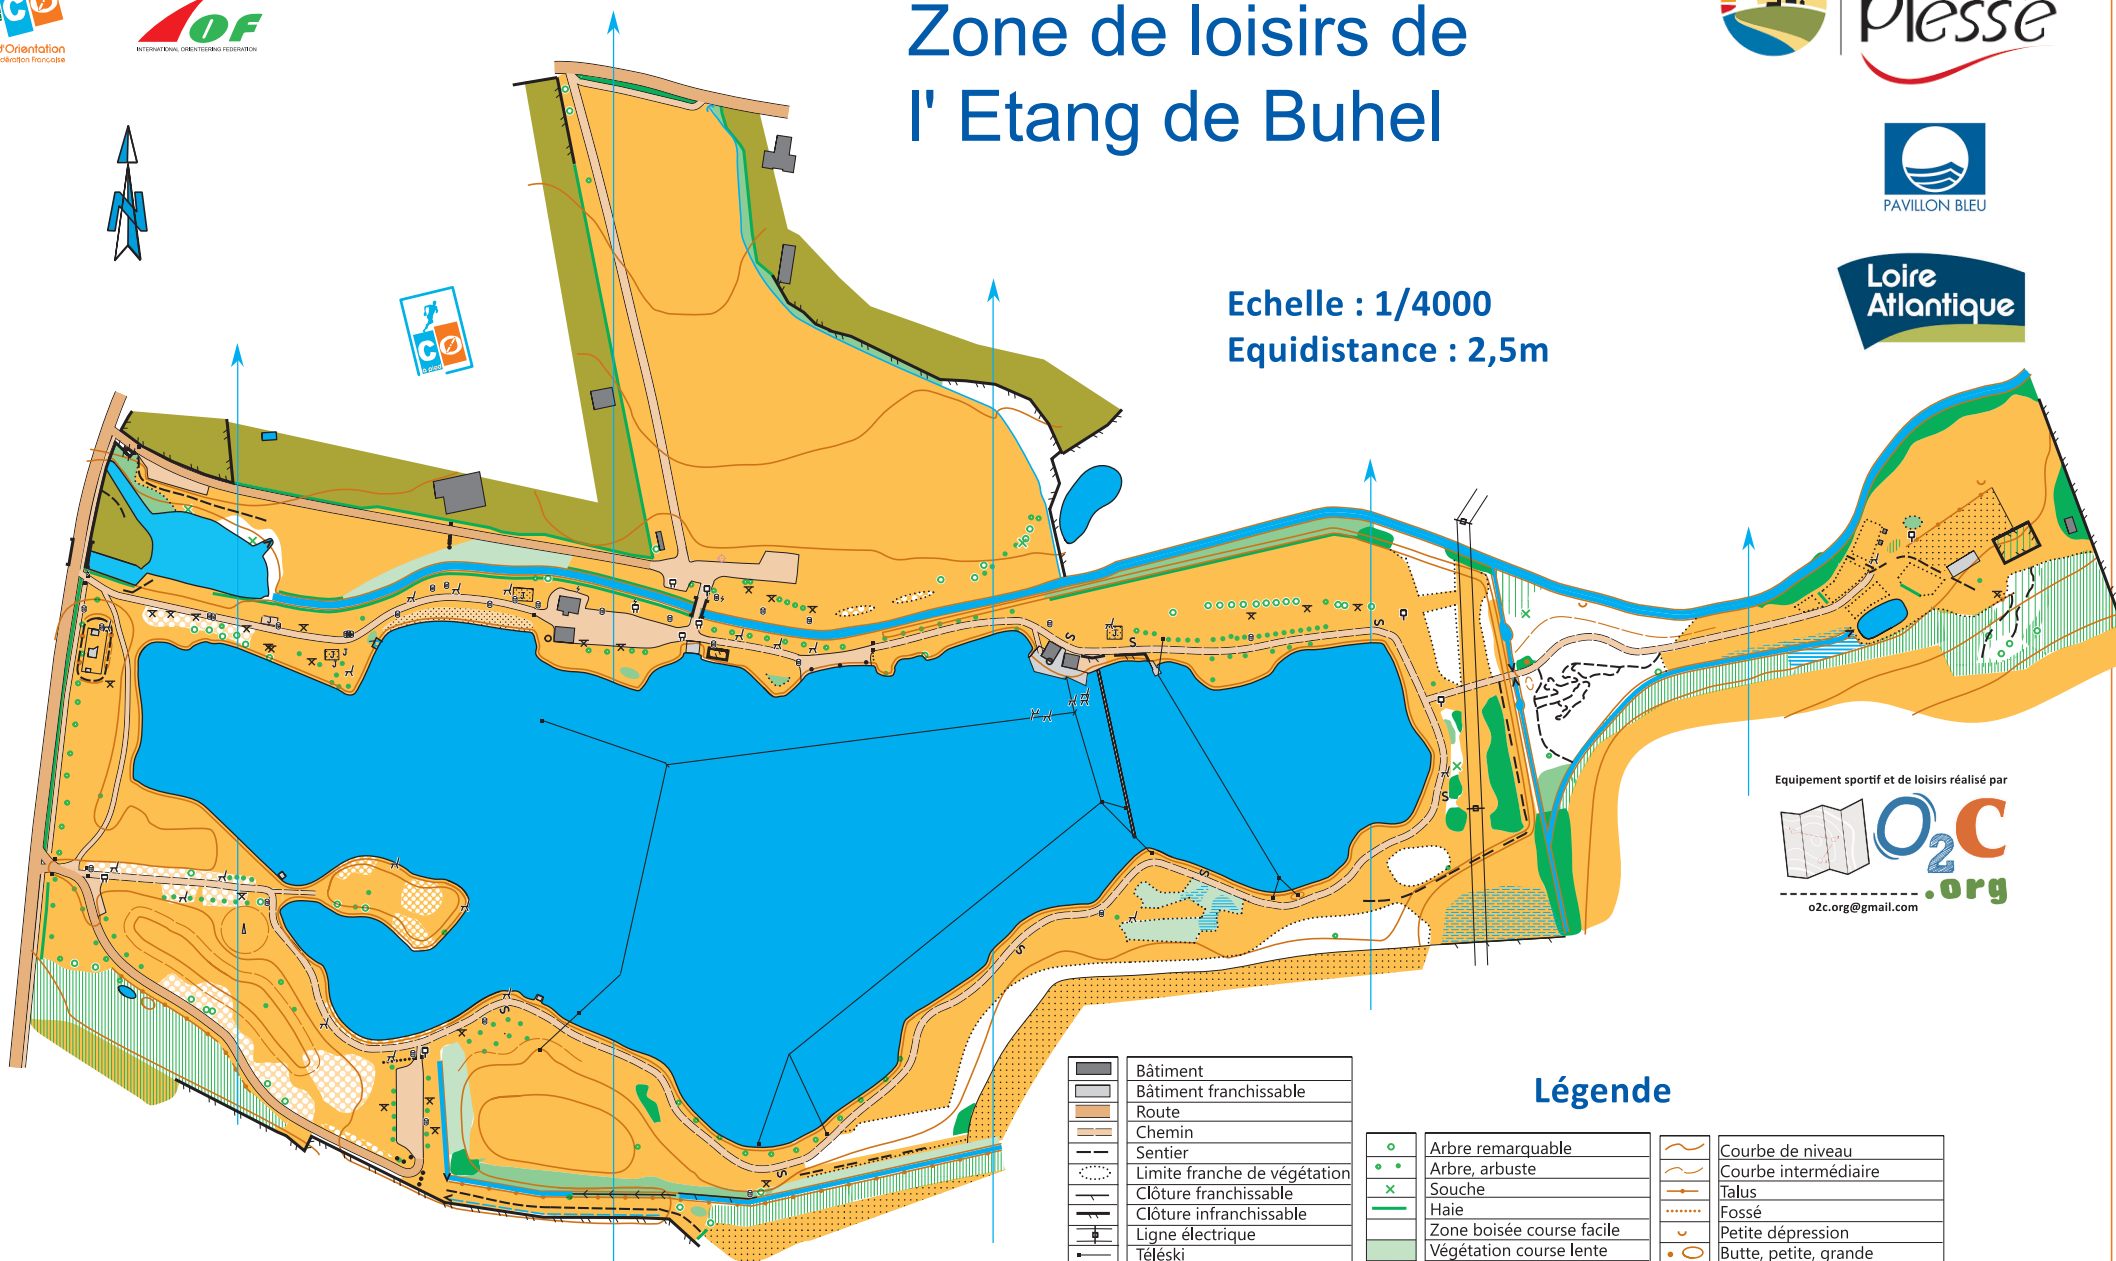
d'Orientation
édération française

OF
INTERNATIONAL ORIENTEERING FEDERATION

Zone de loisirs de l' Etang de Buhel

Plesse

PAVILLON BLEU

Loire Atlantique

Echelle : 1/4000
Equidistance : 2,5m

Equipement sportif et de loisirs réalisé par
O2C .org
o2c.org@gmail.com

Légende

| | |
|---|---|
| | Bâtiment |
| | Bâtiment franchissable |
| | Route |
| | Chemin |
| | Sentier |
| | Limite franche de végétation |
| | Clôture franchissable |
| | Clôture infranchissable |
| | Ligne électrique |
| | Téléski |

| | |
|---|---|
| | Arbre remarquable |
| | Arbre, arbuste |
| | Souche |
| | Haie |
| | Zone boisée course facile |
| | Végétation course lente |

| | |
|---|---|
| | Courbe de niveau |
| | Courbe intermédiaire |
| | Talus |
| | Fossé |
| | Petite dépression |
| | Butte, petite, grande |